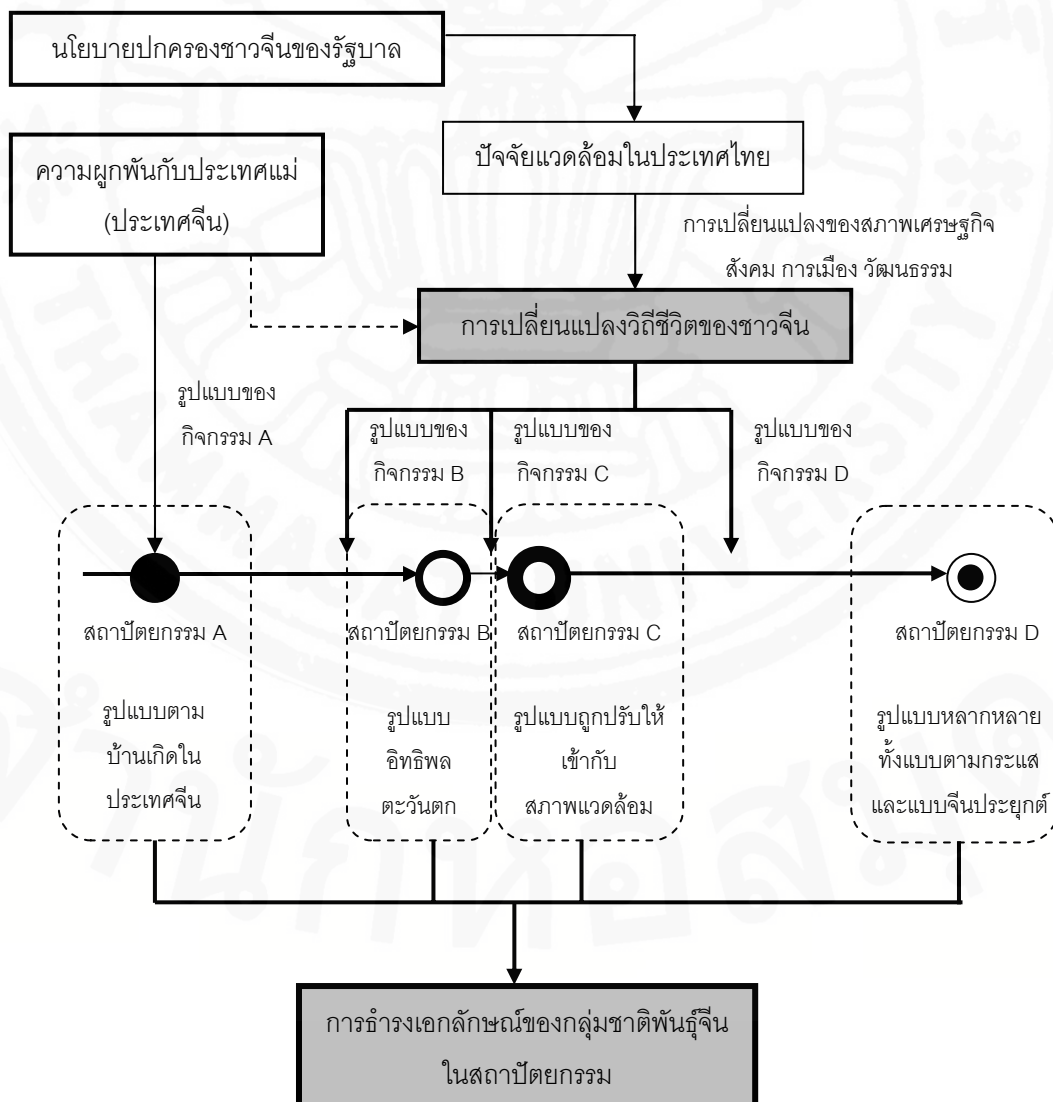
นโยบายปกครองชาวจีนของรัฐบาล

ปัจจัยแวดล้อมในประเทศไทย

ความผูกพันกับประเทศแม่ (ประเทศจีน)

การเปลี่ยนแปลงของสภาพเศรษฐกิจ สังคม การเมือง วัฒนธรรม

การเปลี่ยนแปลงวิถีชีวิตของชาวจีน

รูปแบบของ กิจกรรม A

รูปแบบของ กิจกรรม B

รูปแบบของ กิจกรรม C

รูปแบบของ กิจกรรม D

สถาปัตยกรรม A

รูปแบบตาม บ้านเกิดใน ประเทศจีน

สถาปัตยกรรม B

รูปแบบ อิทธิพล ตะวันตก

สถาปัตยกรรม C

รูปแบบถูกปรับให้ เข้ากับ สภาพแวดล้อม

สถาปัตยกรรม D

รูปแบบหลากหลาย ทั้งแบบตามกระแส และแบบจีนประยุกต์

การธำรงเอกลักษณ์ของกลุ่มชาติพันธุ์จีน ในสถาปัตยกรรม